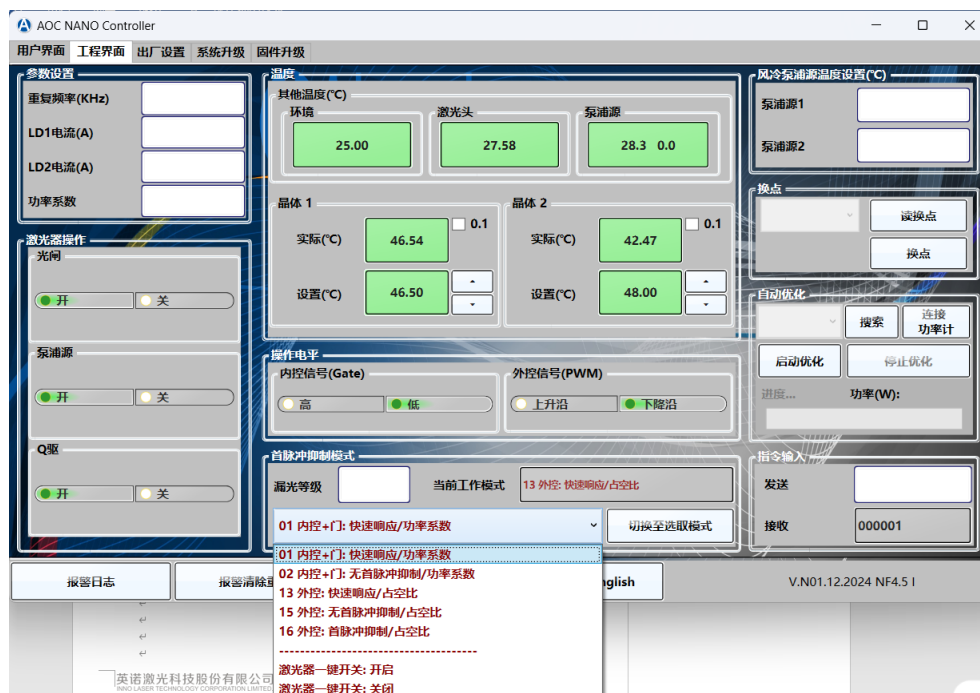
AOC NANO Controller

用户界面 工程界面 出厂设置 系统升级 固件升级

参数设置
重复频率(KHz)
LD1电流(A)
LD2电流(A)
功率系数

激光器操作
光闸
开 关
泵浦源
开 关
Q驱
开 关

温度
其他温度(℃)
环境
25.00
激光头
27.58
泵浦源
28.3 0.0

晶体 1
0.1
实际(℃)
46.54
设置(℃)
46.50

晶体 2
0.1
实际(℃)
42.47
设置(℃)
48.00

操作电平
内控信号(Gate)
高 低
外控信号(PWM)
上升沿 下降沿

首脉冲抑制模式
漏光等级
当前工作模式
13 外控: 快速响应/占空比
01 内控+门: 快速响应/功率系数
切换至选取模式
01 内控+门: 快速响应/功率系数
02 内控+门: 无首脉冲抑制/功率系数
13 外控: 快速响应/占空比
15 外控: 无首脉冲抑制/占空比
16 外控: 首脉冲抑制/占空比
--------------------------------------
激光器一键开关: 开启
激光器一键开关: 关闭

风冷泵浦源温度设置(℃)
泵浦源1
泵浦源2

换点
读换点
换点

自动优化
搜索
连接功率计
启动优化
停止优化
进度...
功率(W):

指令输入
发送
接收
000001

报警日志
报警清除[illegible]
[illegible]nglish
V.N01.12.2024 NF4.5 I

英诺激光科技股份有限公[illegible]
INNO LASER TECHNOLOGY CORPORATION LIMITED